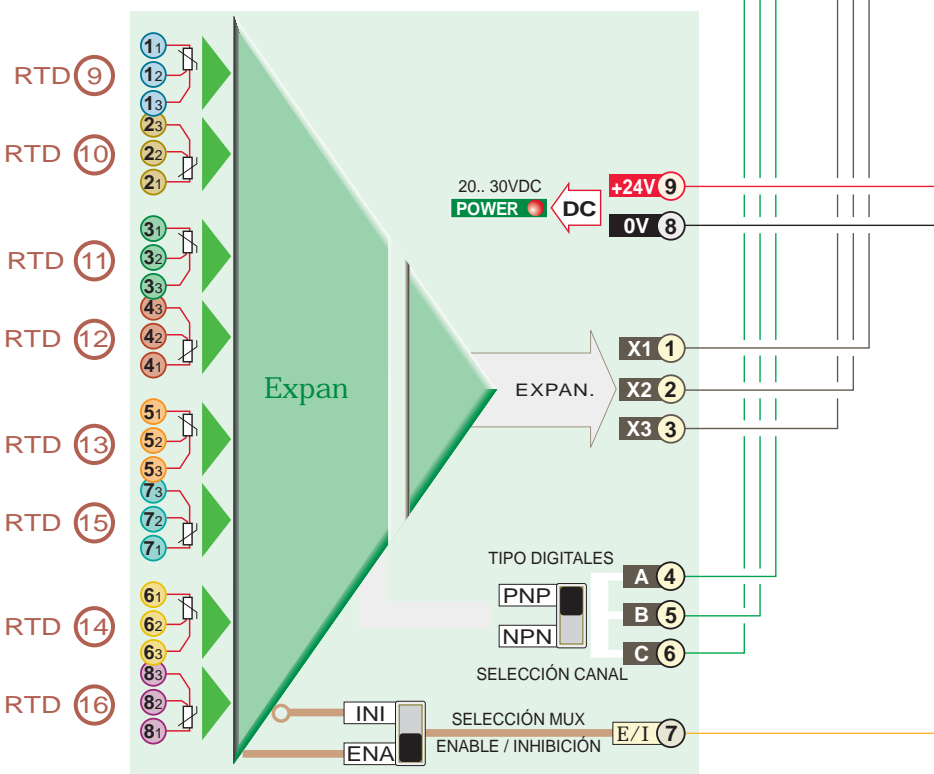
RTD 9
1₁
1₂
1₃
RTD 10
2₃
2₂
2₁
RTD 11
3₁
3₂
3₃
RTD 12
4₃
4₂
4₁
RTD 13
5₁
5₂
5₃
RTD 15
7₃
7₂
7₁
RTD 14
6₁
6₂
6₃
RTD 16
8₃
8₂
8₁

Expan

20.. 30VDC
POWER
DC
+24V 9
0V 8

EXPAN.
X1 1
X2 2
X3 3

TIPO DIGITALES
PNP
NPN
SELECCIÓN CANAL
A 4
B 5
C 6

INI
ENA
SELECCIÓN MUX
ENABLE / INHIBICIÓN
E/I 7